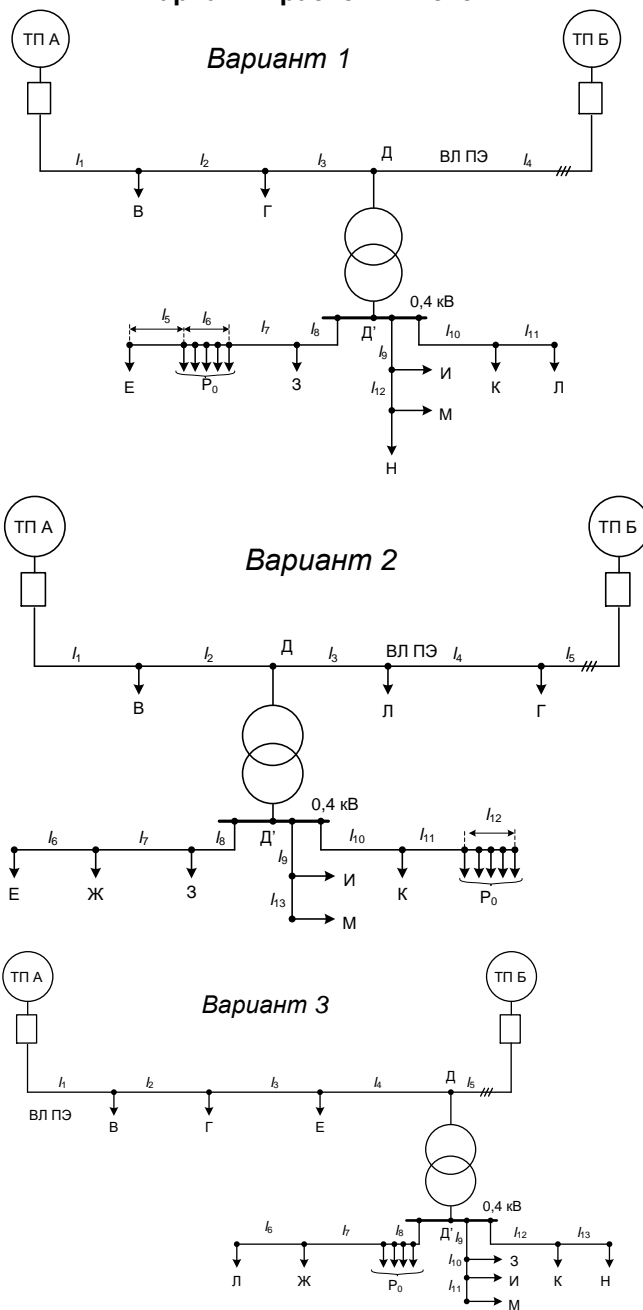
ТП А

Вариант 1

ТП Б

$l_1$ $l_2$ $l_3$ Д ВЛ ПЭ $l_4$

В Г

0,4 кВ

$l_5$ $l_6$ $l_7$ $l_8$ Д' $l_{10}$ $l_{11}$

$l_9$

Е $P_0$ З И К Л

$l_{12}$

М

Н

ТП А

Вариант 2

ТП Б

$l_1$ $l_2$ Д $l_3$ ВЛ ПЭ $l_4$ $l_5$

В Л Г

0,4 кВ

$l_6$ $l_7$ $l_8$ Д' $l_{10}$ $l_{11}$ $l_{12}$

$l_9$

Е Ж З И К $P_0$

$l_{13}$

М

ТП А

Вариант 3

ТП Б

$l_1$ $l_2$ $l_3$ $l_4$ Д $l_5$

ВЛ ПЭ В Г Е

0,4 кВ

$l_6$ $l_7$ $l_8$ Д' $l_9$ $l_{12}$ $l_{13}$

$l_{10}$ З

$l_{11}$ И

Л Ж $P_0$ К Н

М